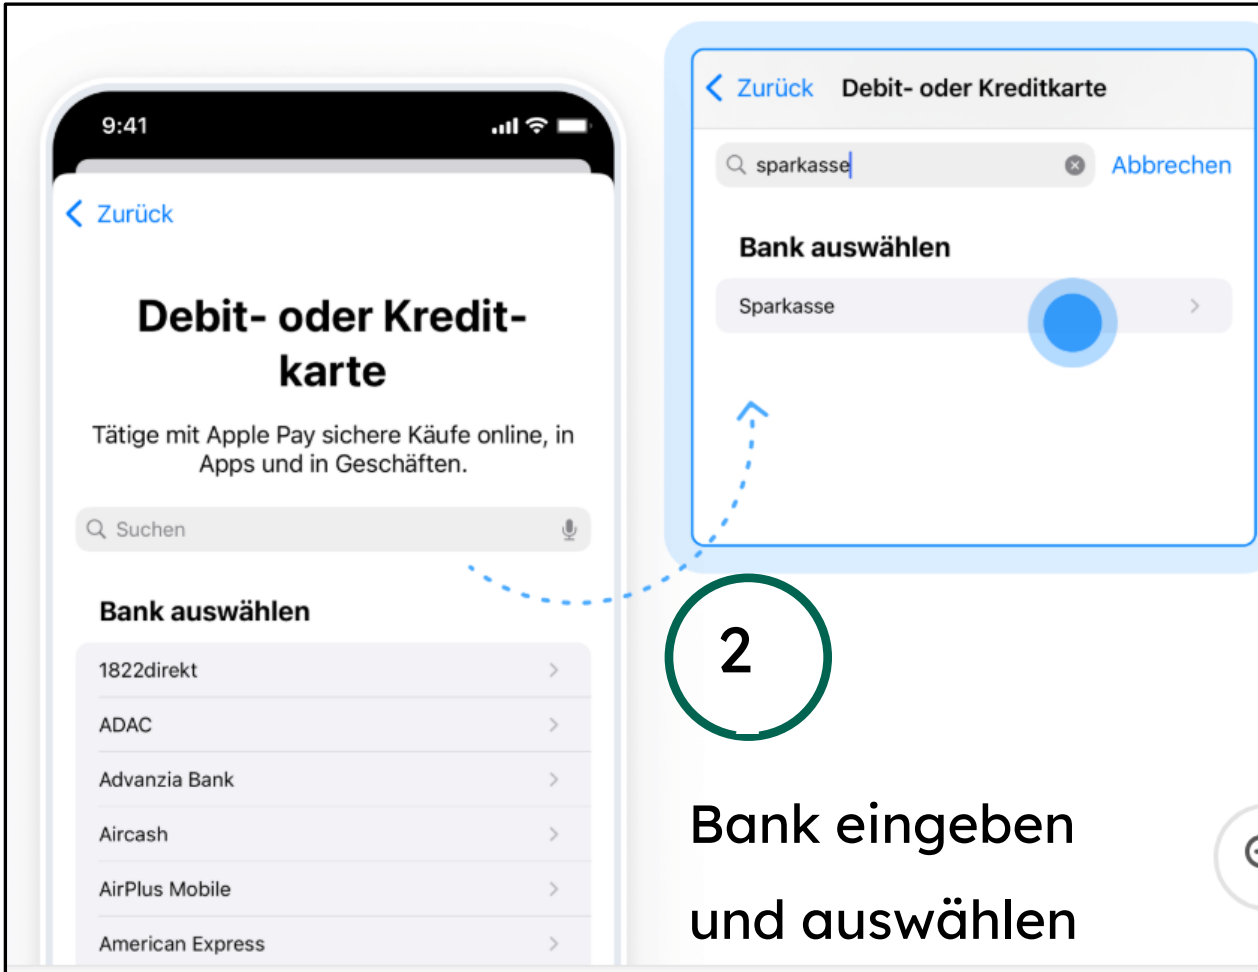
9:41

Zurück

Debit- oder Kreditkarte

Tätige mit Apple Pay sichere Käufe online, in Apps und in Geschäften.

Suchen

Bank auswählen

1822direkt

ADAC

Advanzia Bank

Aircash

AirPlus Mobile

American Express

Zurück Debit- oder Kreditkarte

sparkasse

Abbrechen

Bank auswählen

Sparkasse

2

Bank eingeben und auswählen